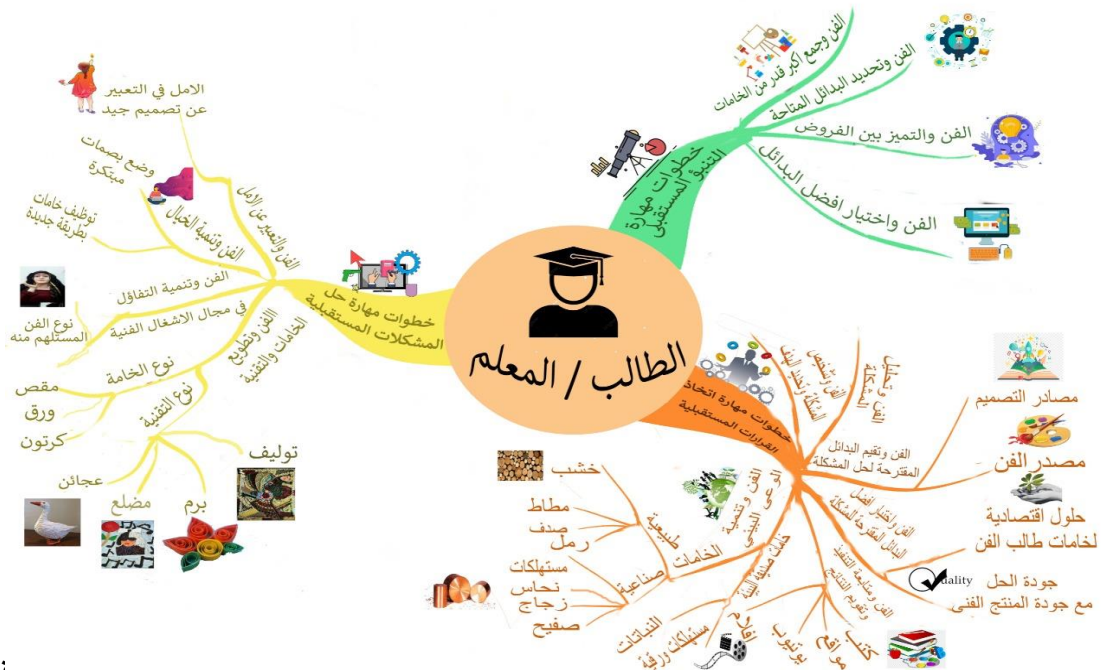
الطالب / المعلم

خطوات مهارة التنبؤ المستقبلي

الفن وجمع اكبر قدر من الخامات

الفن وتحديد البدائل المتاحة

الفن والتميز بين الفروض

الفن واختيار افضل البدائل

خطوات مهارة حل المشكلات المستقبلية

الفن والتعبير عن الامل

الامل في التعبير عن تصميم جيد

الفن وتنمية الخيال

وضع بصمات مبتكرة

توظيف خامات بطريقة جديدة

الفن وتنمية التفاؤل في مجال الاشغال الفنية

نوع الفن المستلهم منه

الفن وتطويع الخامات والتقنية

نوع الخامة

مقص

ورق

كرتون

نوع التقنية

عجائن

مضلع

برم

توليف

خطوات مهارة اتخاذ القرارات المستقبلية

الفن وتحليل المشكلة

الفن وتشخيص المشكلة وتحديد ابعادها

مصادر التصميم

مصدر الفن

الفن وتقيم البدائل المقترحة لحل المشكلة

الفن وتطبيق افضل البدائل المقترحة للمشكلة

حلول اقتصادية لخامات طالب الفن

الفن ومتابعة التنفيذ وتقويم النتائج

جودة الحل مع جودة المنتج الفنى

Quality

الفن وتنمية الوعي البيئي

خامات صديقة للبيئة

الخامات

طبيعية

خشب

مطاط

صدف

رمل

صناعية

مستهلكات

نحاس

زجاج

صفيح

النباتات

مستهلكات ورقية

افلام

يوتيوب

مواقع

كتب